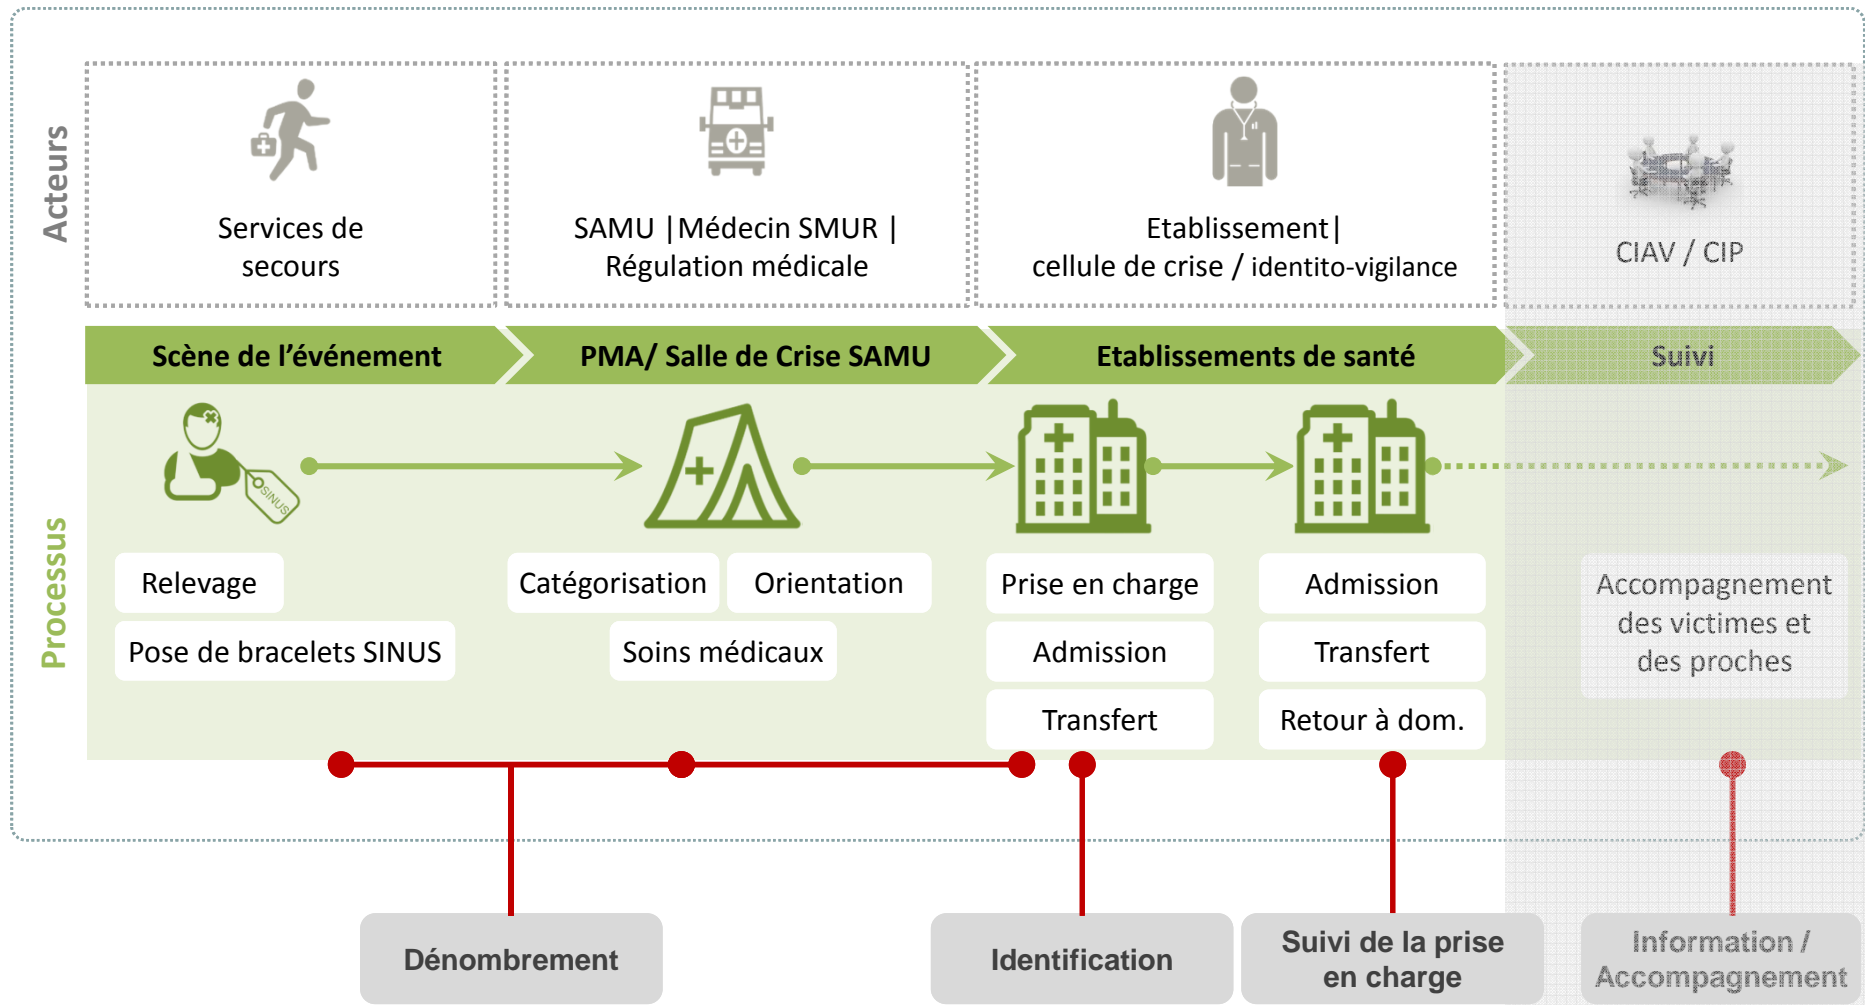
Acteurs

Services de secours

SAMU |Médecin SMUR | Régulation médicale

Etablissement| cellule de crise / identito-vigilance

CIAV / CIP

Scène de l'événement

PMA/ Salle de Crise SAMU

Etablissements de santé

Suivi

Processus

SINUS

Relevage

Pose de bracelets SINUS

Catégorisation

Orientation

Soins médicaux

Prise en charge

Admission

Transfert

Admission

Transfert

Retour à dom.

Accompagnement des victimes et des proches

Dénombrement

Identification

Suivi de la prise en charge

Information / Accompagnement